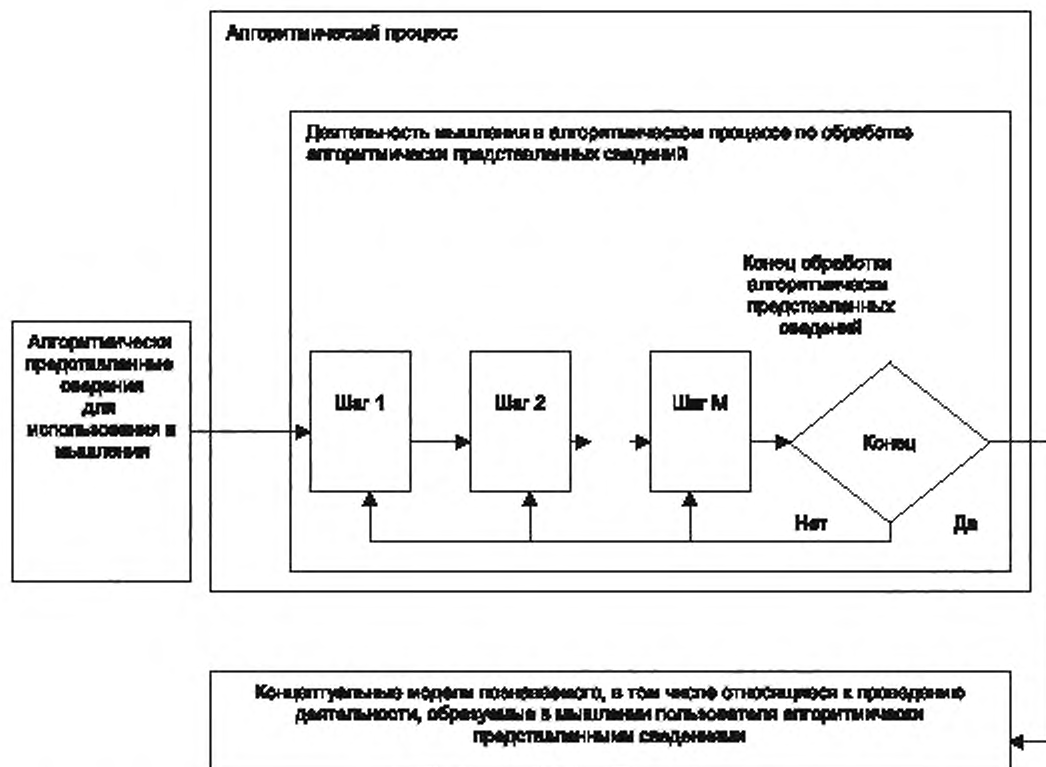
Алгоритмический процесс

Деятельность мышления в алгоритмическом процессе по обработке алгоритмически представленных сведений

Конец обработки алгоритмически представленных сведений

Алгоритмически представленные сведения для использования в мышлении

Шаг 1

Шаг 2

Шаг M

Конец

Нет

Да

Концептуальные модели познаваемого, в том числе относящиеся к проведению деятельности, образуемые в мышлении пользователя алгоритмически представленными сведениями